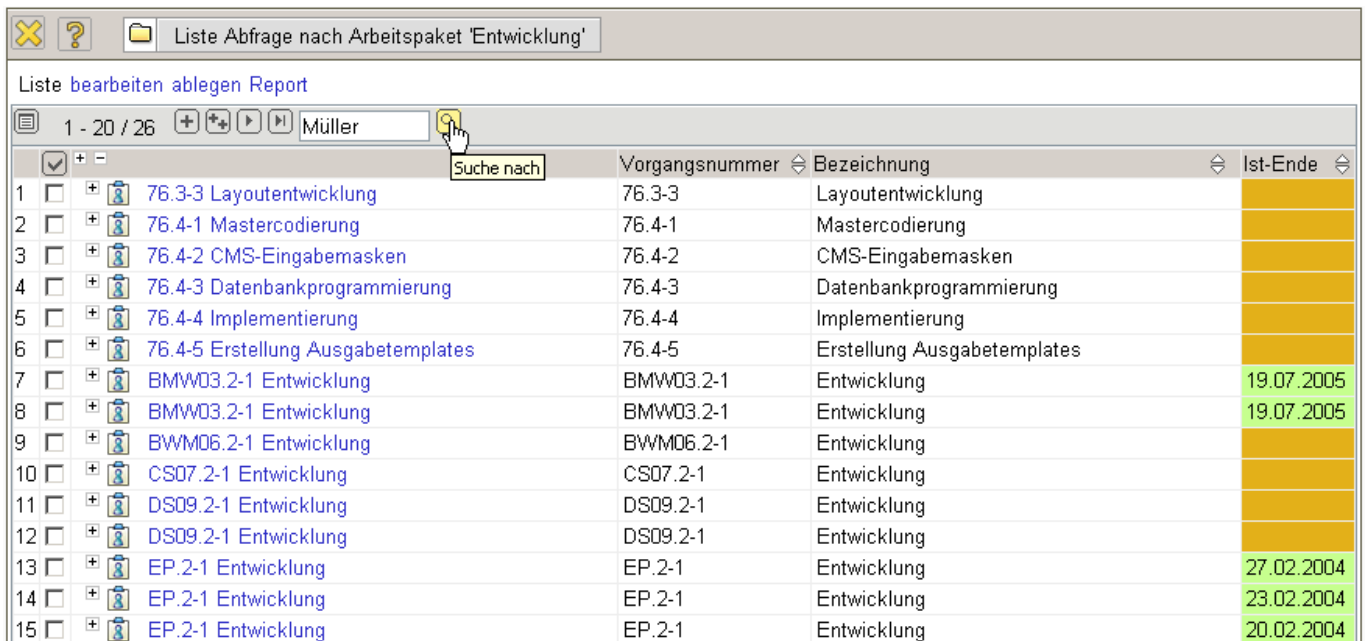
Liste Abfrage nach Arbeitspaket 'Entwicklung'

Liste bearbeiten ablegen Report

1 - 20 / 26 Müller

Suche nach

| | | Vorgangsnummer | Bezeichnung | Ist-Ende |
|---|---|---|---|---|
| 1 | 76.3-3 Layoutentwicklung | 76.3-3 | Layoutentwicklung | |
| 2 | 76.4-1 Mastercodierung | 76.4-1 | Mastercodierung | |
| 3 | 76.4-2 CMS-Eingabemasken | 76.4-2 | CMS-Eingabemasken | |
| 4 | 76.4-3 Datenbankprogrammierung | 76.4-3 | Datenbankprogrammierung | |
| 5 | 76.4-4 Implementierung | 76.4-4 | Implementierung | |
| 6 | 76.4-5 Erstellung Ausgabetemplates | 76.4-5 | Erstellung Ausgabetemplates | |
| 7 | BMW03.2-1 Entwicklung | BMW03.2-1 | Entwicklung | 19.07.2005 |
| 8 | BMW03.2-1 Entwicklung | BMW03.2-1 | Entwicklung | 19.07.2005 |
| 9 | BWM06.2-1 Entwicklung | BWM06.2-1 | Entwicklung | |
| 10 | CS07.2-1 Entwicklung | CS07.2-1 | Entwicklung | |
| 11 | DS09.2-1 Entwicklung | DS09.2-1 | Entwicklung | |
| 12 | DS09.2-1 Entwicklung | DS09.2-1 | Entwicklung | |
| 13 | EP.2-1 Entwicklung | EP.2-1 | Entwicklung | 27.02.2004 |
| 14 | EP.2-1 Entwicklung | EP.2-1 | Entwicklung | 23.02.2004 |
| 15 | EP.2-1 Entwicklung | EP.2-1 | Entwicklung | 20.02.2004 |